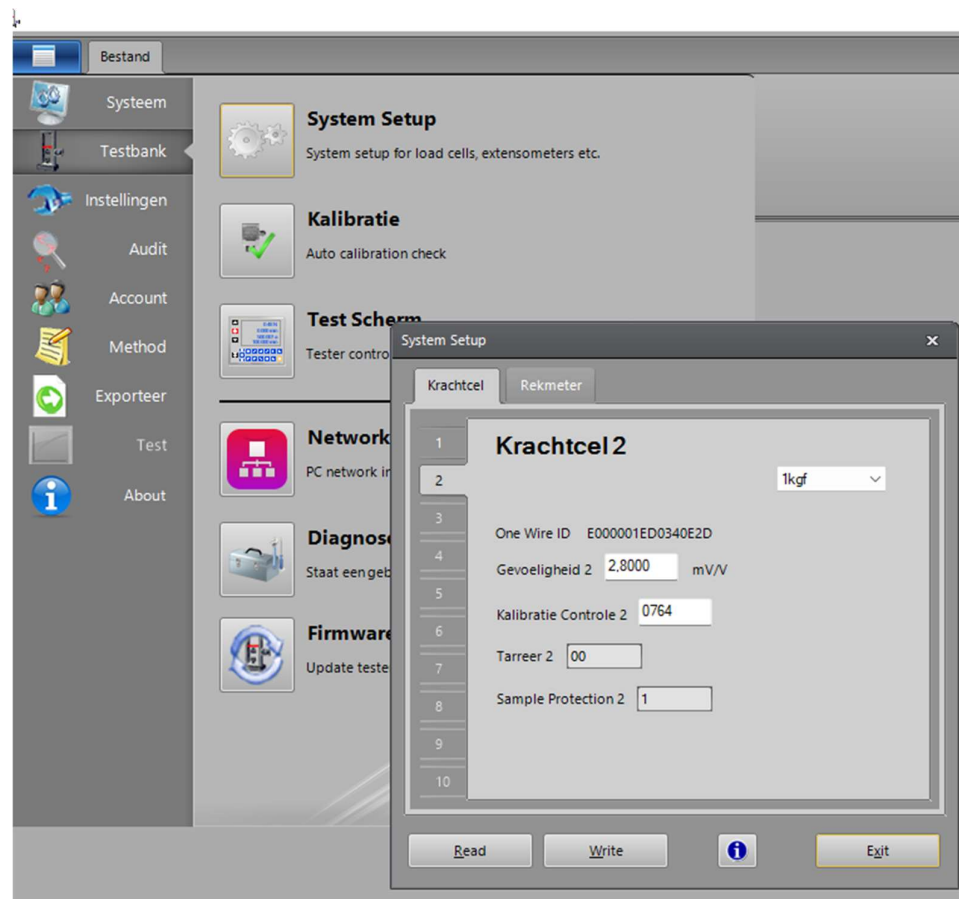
Bestand

Systeem
Testbank
Instellingen
Audit
Account
Method
Exporteer
Test
About

System Setup
System setup for load cells, extensometers etc.

Kalibratie
Auto calibration check

Test Scherm
Tester contro

Network
PC network in

Diagnos
Staat een geb

Firmware
Update teste

System Setup
Krachtcel
Rekmeter
1
2
3
4
5
6
7
8
9
10
Krachtcel 2
1kgf
One Wire ID E000001ED0340E2D
Gevoeligheid 2 2,8000 mV/V
Kalibratie Controle 2 0764
Tarreer 2 00
Sample Protection 2 1
Read
Write
Exit